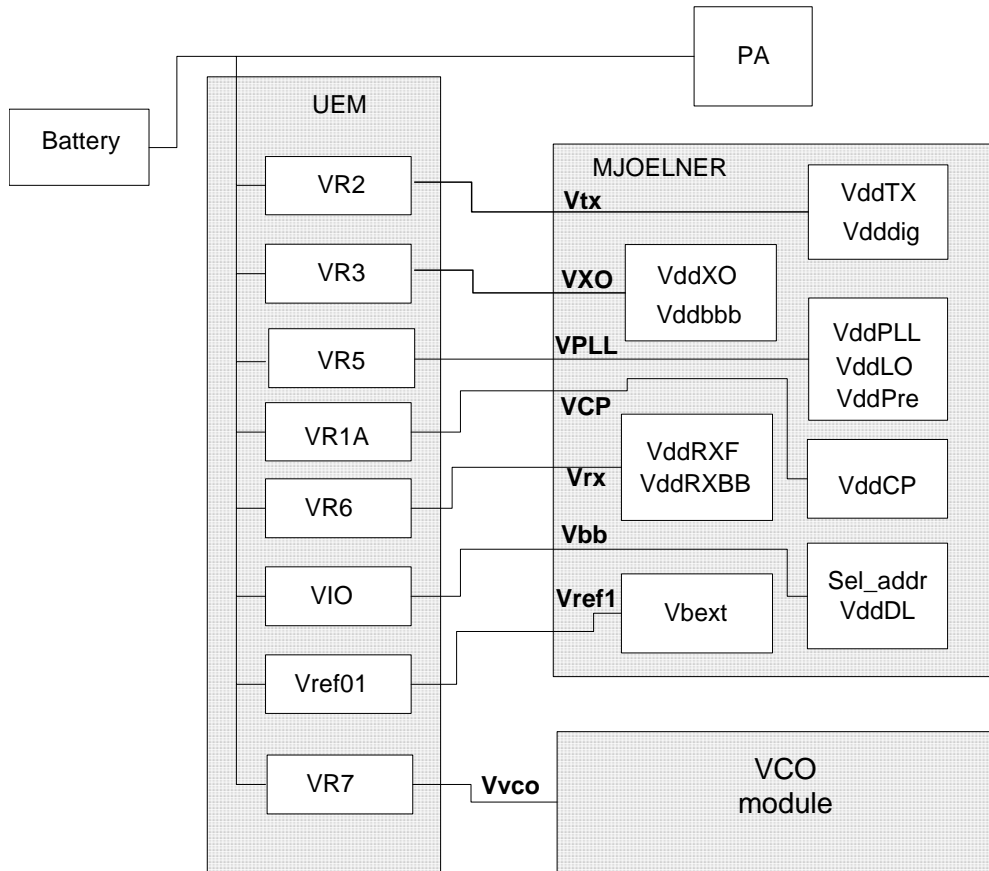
PA

Battery

UEM

VR2

VR3

VR5

VR1A

VR6

VIO

Vref01

VR7

MJOELNER

Vtx

VXO

VPLL

VCP

Vrx

Vbb

Vref1

Vvco

VddTX
Vdddig

VddXO
Vddbbb

VddPLL
VddLO
VddPre

VddRXF
VddRXBB

VddCP

Sel_addr
VddDL

Vbext

VCO
module